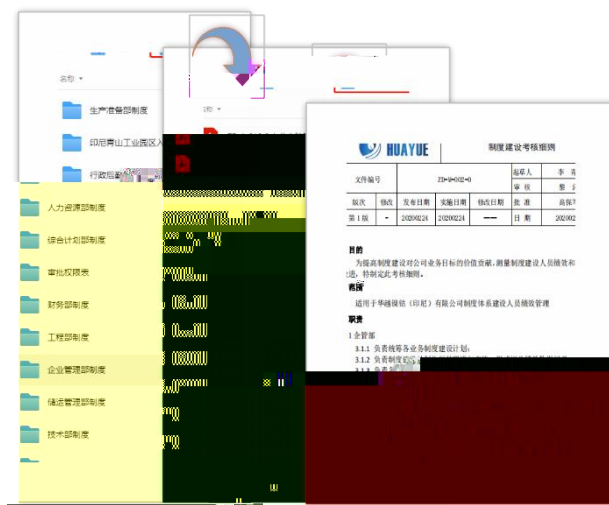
名称

生产准备部制度

印尼青山工业园区入

行政后勤

人力资源部制度

综合计划部制度

审批权限表

财务部制度

工程部制度

企业管理部制度

储运管理部制度

技术部制度

名称

HUAYUE

制度建设考核细则

| 文件编号 | ZD-0-002-0 | | | 起草人 | 李 |
|---|---|---|---|---|---|
| | | | | 审核 | 黎 |
| 版次 | 修改 | 发布日期 | 实施日期 | 修改日期 | 批准 | 高保 |
| 第1版 | - | 20200224 | 20200224 | —— | 日期 | 202002 |

目的

为提高制度建设对公司业务目标的价值贡献，测量制度建设人员绩效和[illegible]达，特制定此考核细则。

范围

适用于华越镍钴（印尼）有限公司制度体系建设人员绩效管理

职责

1 企管部

3.1.1 负责统筹各业务制度建设计划；

3.1.2 负责制度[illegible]

3.1.3 负责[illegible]